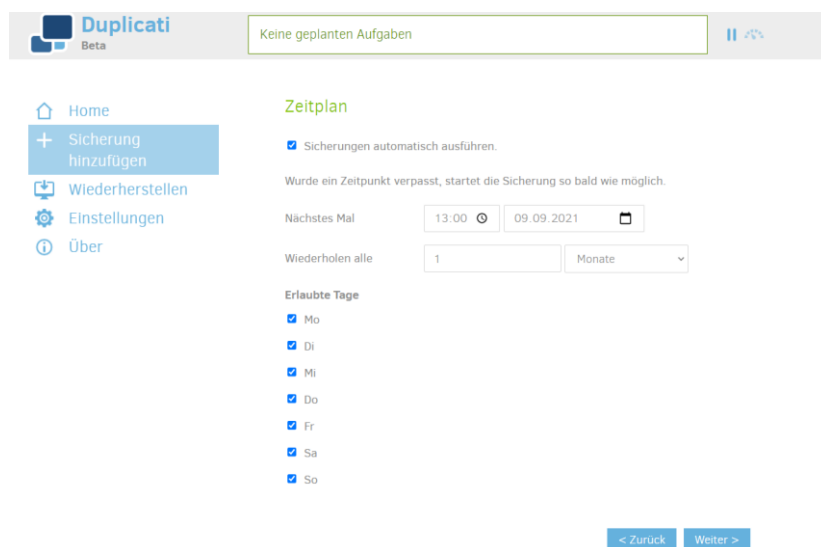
Duplicati
Beta

Keine geplanten Aufgaben

Home
Sicherung hinzufügen
Wiederherstellen
Einstellungen
Über

Zeitplan

Sicherungen automatisch ausführen.

Wurde ein Zeitpunkt verpasst, startet die Sicherung so bald wie möglich.

Nächstes Mal 13:00 09.09.2021

Wiederholen alle 1 Monate

Erlaubte Tage

Mo
Di
Mi
Do
Fr
Sa
So

< Zurück Weiter >